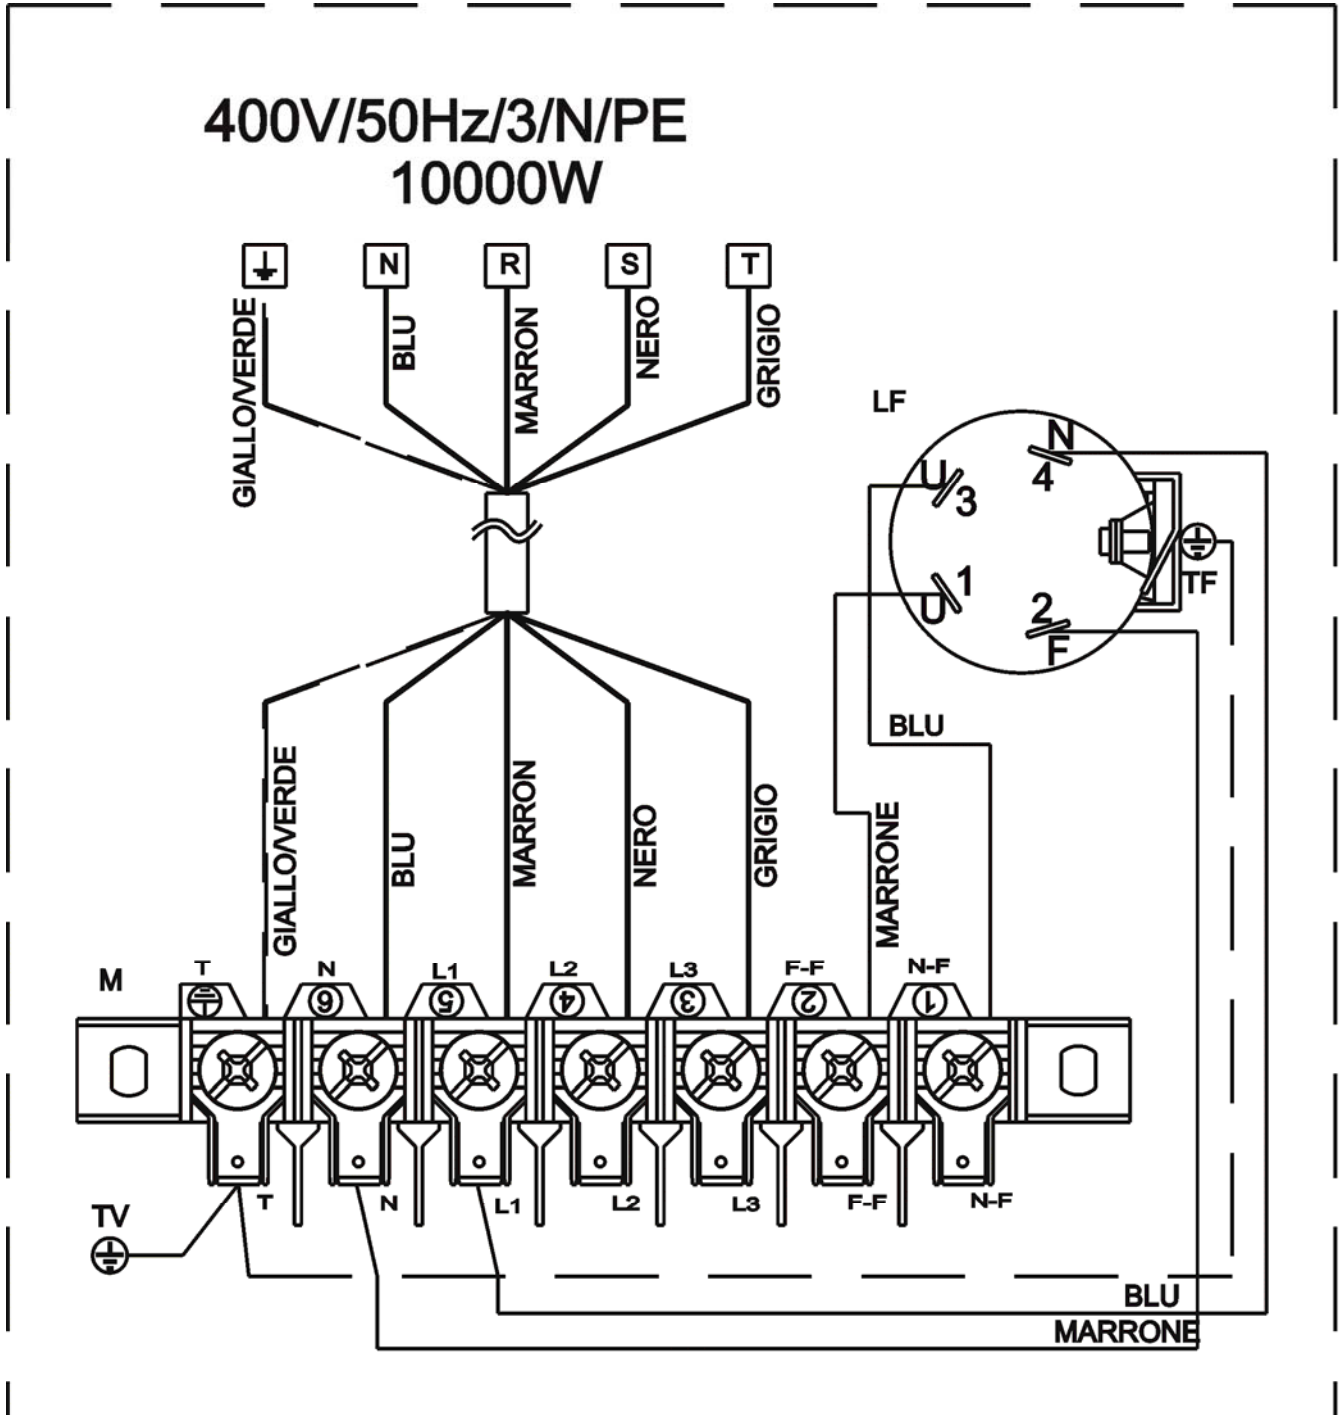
400V/50Hz/3/N/PE
10000W

⏚ N R S T

GIALLO/VERDE BLU MARRON NERO GRIGIO

LF

N 4
U 3
1 U
2 F
⏚ TF

BLU

GIALLO/VERDE BLU MARRON NERO GRIGIO MARRONE

M

T N L1 L2 L3 F-F N-F

6 5 4 3 2 1

T N L1 L2 L3 F-F N-F

TV
⏚

BLU
MARRONE